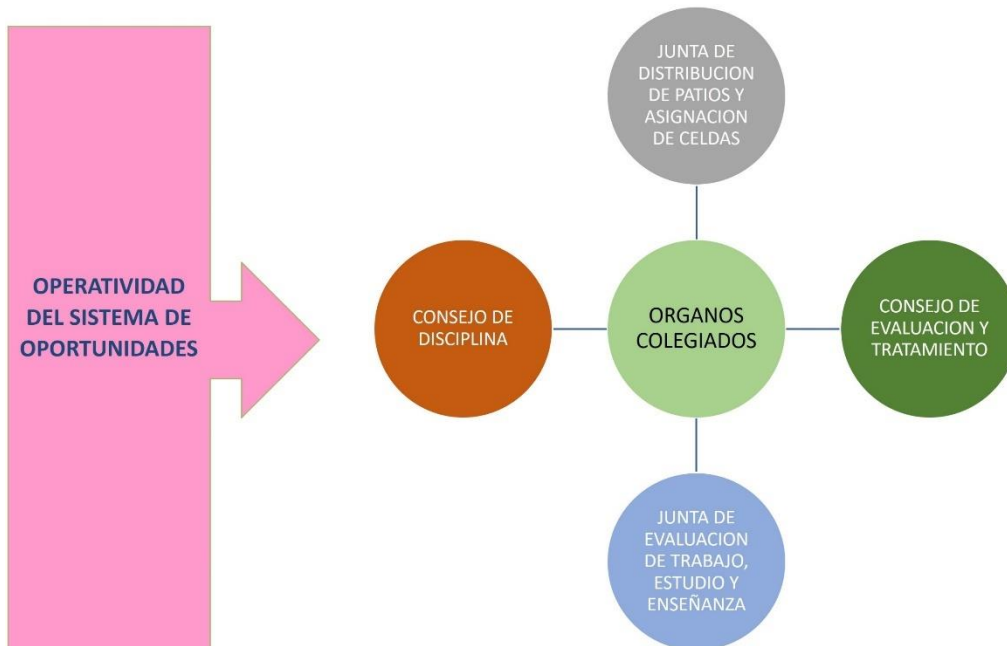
OPERATIVIDAD DEL SISTEMA DE OPORTUNIDADES

JUNTA DE DISTRIBUCION DE PATIOS Y ASIGNACION DE CELDAS

CONSEJO DE DISCIPLINA

ORGANOS COLEGIADOS

CONSEJO DE EVALUACION Y TRATAMIENTO

JUNTA DE EVALUACION DE TRABAJO, ESTUDIO Y ENSEÑANZA